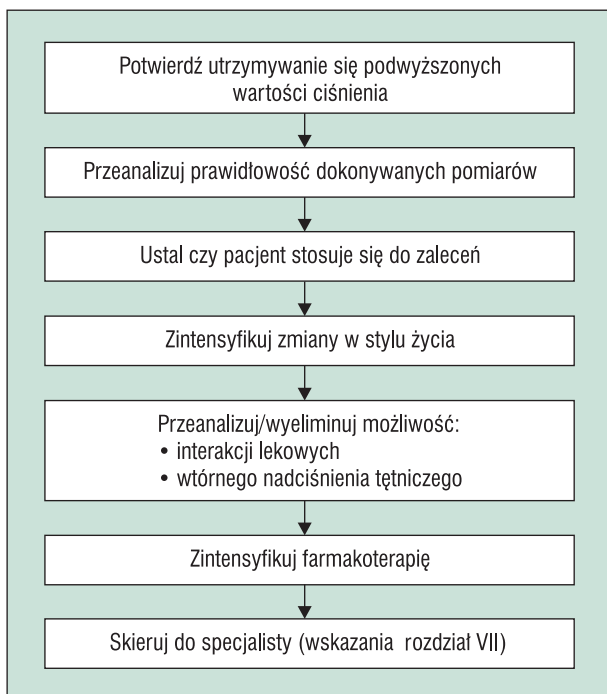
Potwierdź utrzymywanie się podwyższonych wartości ciśnienia

Przeanalizuj prawidłowość dokonywanych pomiarów

Ustal czy pacjent stosuje się do zaleceń

Zintensyfikuj zmiany w stylu życia

Przeanalizuj/wyeliminuj możliwość:
• interakcji lekowych
• wtórnego nadciśnienia tętniczego

Zintensyfikuj farmakoterapię

Skieruj do specjalisty (wskazania rozdział VII)